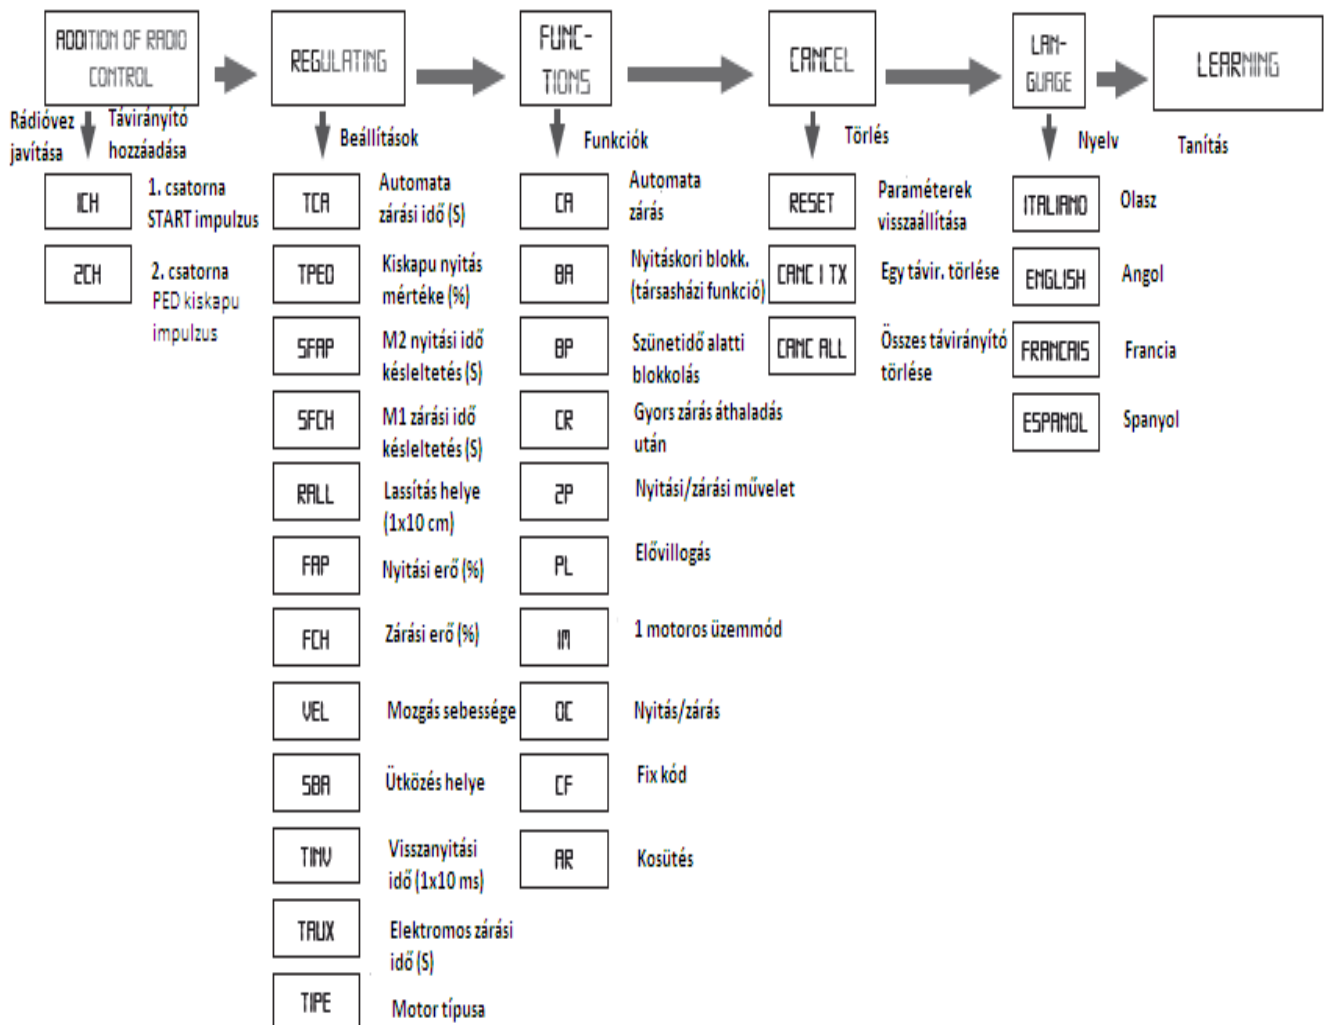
ADDITION OF RADIO CONTROL

Rádióvez javítása

Távirányító hozzáadása

1CH

1. csatorna START impulzus

2CH

2. csatorna PED kiskapu impulzus

REGULATING

Beállítások

TCA

Automata zárási idő (S)

TPED

Kiskapu nyitás mértéke (%)

SFAP

M2 nyitási idő késleltetés (S)

SFCH

M1 zárási idő késleltetés (S)

RALL

Lassítás helye (1x10 cm)

FAP

Nyitási erő (%)

FCH

Zárási erő (%)

VEL

Mozgás sebessége

SBA

Ütközés helye

TINV

Visszanyitási idő (1x10 ms)

TAUX

Elektromos zárási idő (S)

TIPE

Motor típusa

FUNC-TIONS

Funkciók

CA

Automata zárás

BA

Nyitáskori blokk. (társasházi funkció)

BP

Szünetidő alatti blokkolás

CR

Gyors zárás áthaladás után

2P

Nyitási/zárási művelet

PL

Elővillogás

1M

1 motoros üzemmód

OC

Nyitás/zárás

CF

Fix kód

AR

Kosütés

CANCEL

Törlés

RESET

Paraméterek visszaállítása

CANC 1 TX

Egy távir. törlése

CANC ALL

Összes távirányító törlése

LAN-GUAGE

Nyelv

ITALIANO

Olasz

ENGLISH

Angol

FRANCAIS

Francia

ESPANOL

Spanyol

LEARNING

Tanítás